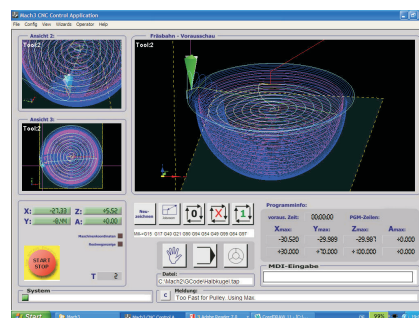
Mach3 CNC Control Application
File Config View Wizards Operator Help

Ansicht 2:
Tool:2

Ansicht 3:
Tool:2

Fräsbahn - Vorausschau
Tool:2

X: -27.39 Z: +5.52
Y: -8.44 A: +0.00

Maschinenkoordinaten
Restwegmodus

START STOP

T 2

System

Neu zeichnen

0 X 1

M6=G15 G17 G40 G21 G90 G94 G54 G49 G99 G64 G97

Programminfo:
voraus. Zeit: 00:00:00 PGM-Zeilen:
| Xmin: | Ymin: | Zmin: | Amin: |
|---|---|---|---|
| -30.520 | -29.989 | -29.987 | +0.000 |
| +30.000 | +70.200 | +100.000 | +0.000 |

MDI-Eingabe

Datei:
C:\Mach3\GCode\Halbkugel.tap

Meldung:
Too Fast for Pulley..Using Max.

Start